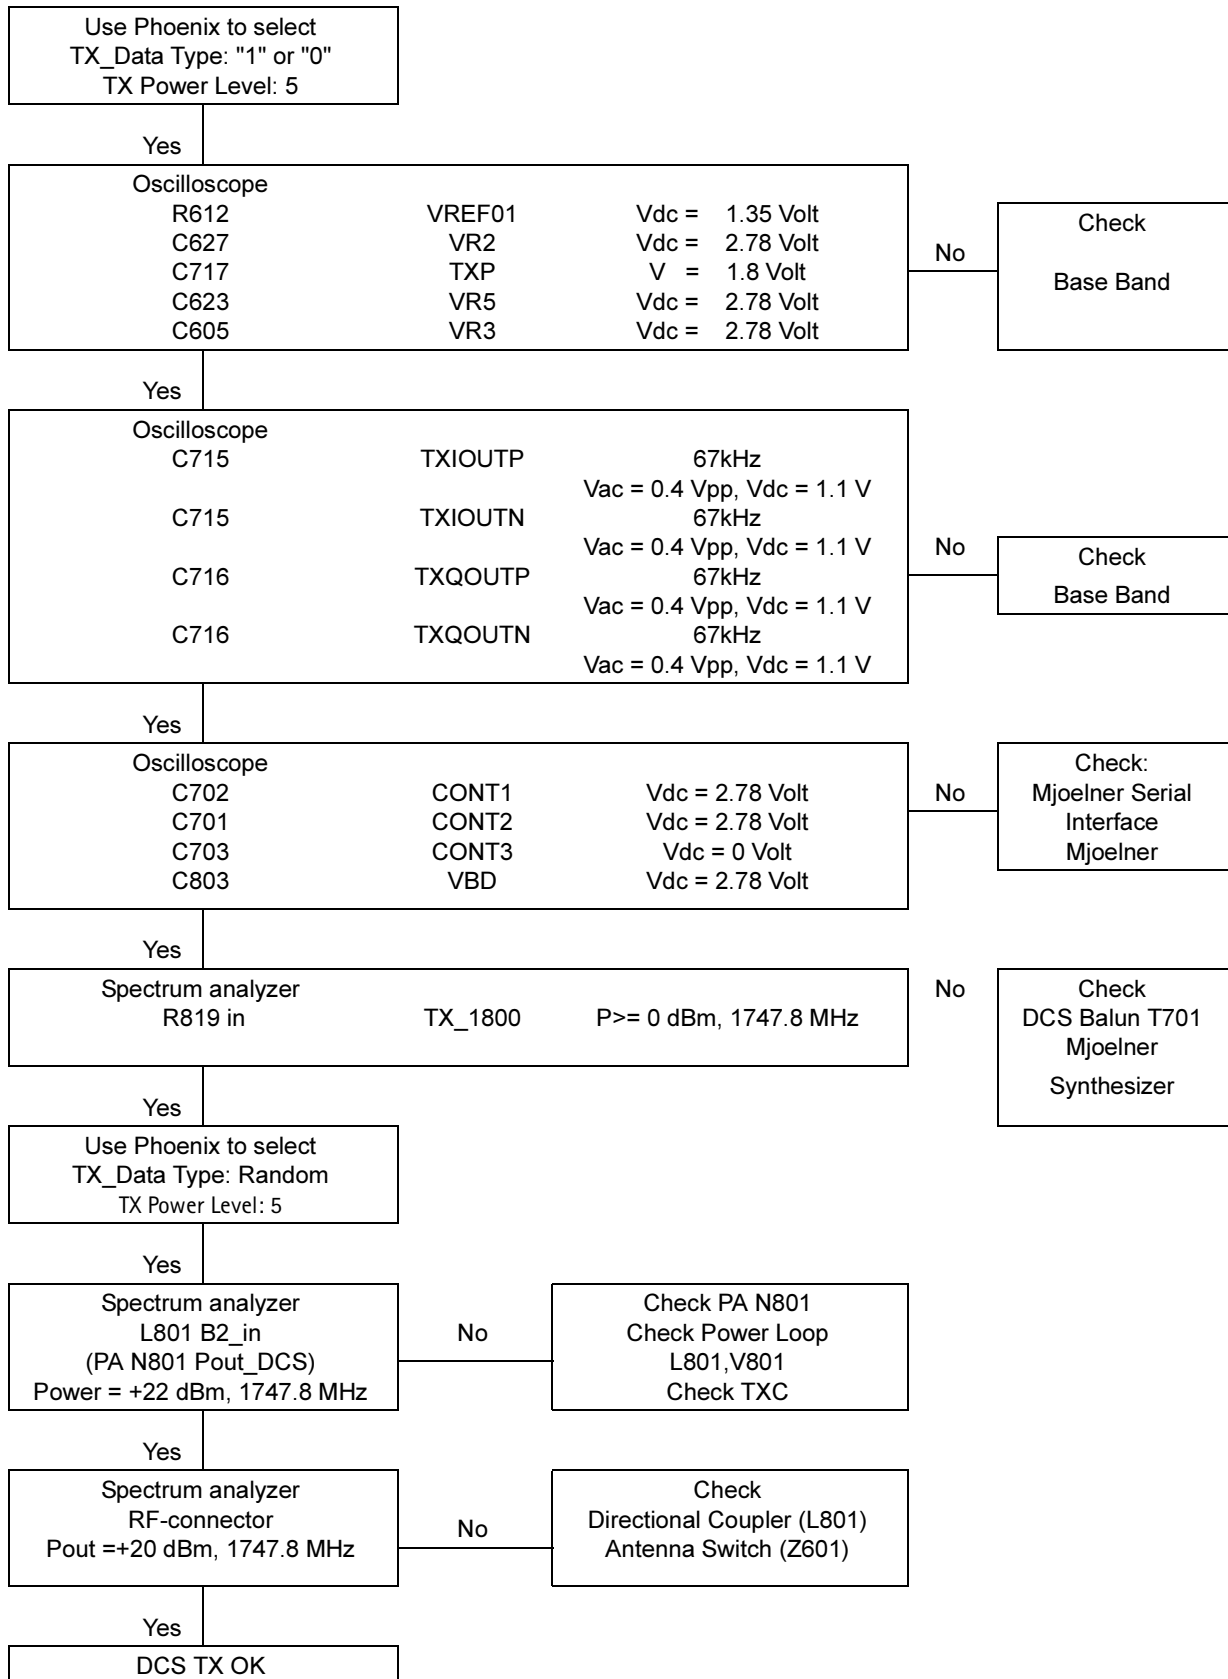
Use Phoenix to select
TX_Data Type: "1" or "0"
TX Power Level: 5

Yes

Oscilloscope

| | | |
|---|---|---|
| R612 | VREF01 | Vdc = 1.35 Volt |
| C627 | VR2 | Vdc = 2.78 Volt |
| C717 | TXP | V = 1.8 Volt |
| C623 | VR5 | Vdc = 2.78 Volt |
| C605 | VR3 | Vdc = 2.78 Volt |

No

Check
Base Band

Yes

Oscilloscope

| | | |
|---|---|---|
| C715 | TXIOUTP | 67kHz Vac = 0.4 Vpp, Vdc = 1.1 V |
| C715 | TXIOUTN | 67kHz Vac = 0.4 Vpp, Vdc = 1.1 V |
| C716 | TXQOUTP | 67kHz Vac = 0.4 Vpp, Vdc = 1.1 V |
| C716 | TXQOUTN | 67kHz Vac = 0.4 Vpp, Vdc = 1.1 V |

No

Check
Base Band

Yes

Oscilloscope

| | | |
|---|---|---|
| C702 | CONT1 | Vdc = 2.78 Volt |
| C701 | CONT2 | Vdc = 2.78 Volt |
| C703 | CONT3 | Vdc = 0 Volt |
| C803 | VBD | Vdc = 2.78 Volt |

No

Check:
Mjoelner Serial Interface
Mjoelner

Yes

Spectrum analyzer
R819 in TX_1800 P>= 0 dBm, 1747.8 MHz

No

Check
DCS Balun T701
Mjoelner
Synthesizer

Yes

Use Phoenix to select
TX_Data Type: Random
TX Power Level: 5

Yes

Spectrum analyzer
L801 B2_in
(PA N801 Pout_DCS)
Power = +22 dBm, 1747.8 MHz

No

Check PA N801
Check Power Loop
L801,V801
Check TXC

Yes

Spectrum analyzer
RF-connector
Pout =+20 dBm, 1747.8 MHz

No

Check
Directional Coupler (L801)
Antenna Switch (Z601)

Yes

DCS TX OK